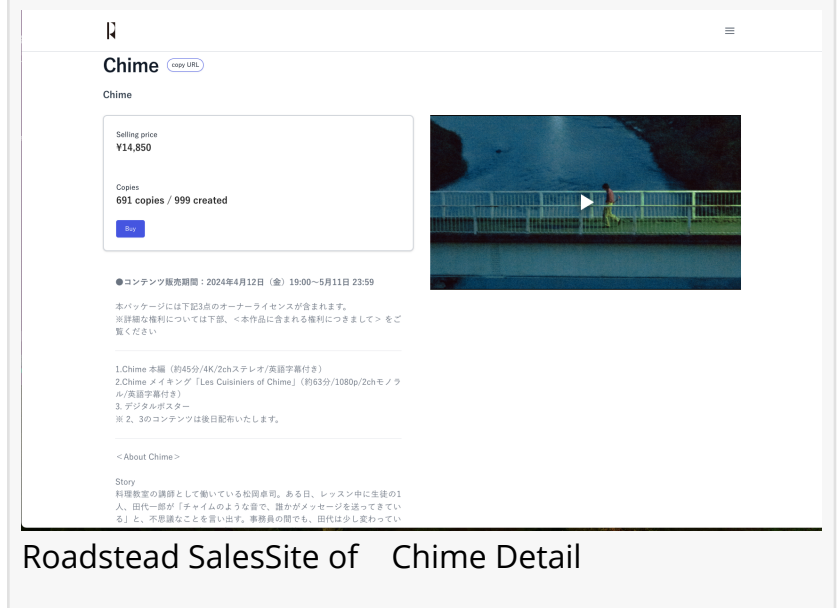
Chime copy URL

Chime

Selling price
¥14,850

Copies
691 copies / 999 created

Buy

●コンテンツ販売期間：2024年4月12日（金）19:00〜5月11日 23:59

本パッケージには下記3点のオーナーライセンスが含まれます。
※詳細な権利については下部、＜本作品に含まれる権利につきまして＞をご覧ください

1.Chime 本編（約45分/4K/2chステレオ/英語字幕付き）
2.Chime メイキング「Les Cuisiniers of Chime」（約63分/1080p/2chモノラル/英語字幕付き）
3. デジタルポスター
※ 2、3のコンテンツは後日配布いたします。

＜About Chime＞

Story
料理教室の講師として働いている松岡卓司。ある日、レッスン中に生徒の1人、田代一郎が「チャイムのような音で、誰かがメッセージを送ってきている」と、不思議なことを言い出す。事務員の間でも、田代は少し変わってい

Roadstead SalesSite of Chime Detail